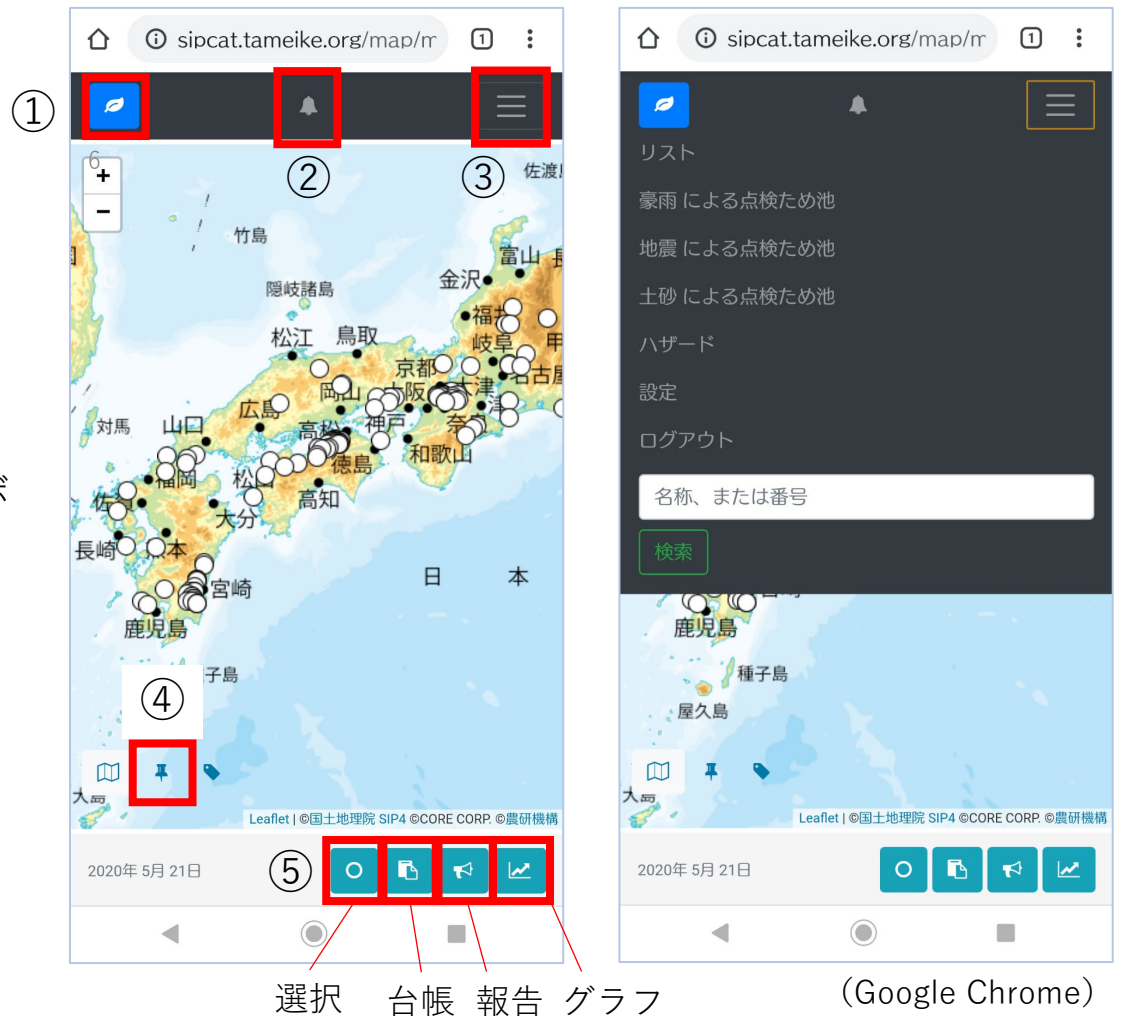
sipcat.tameike.org/map/m

1

①

②

③

6

佐渡

竹島

隠岐諸島

金沢

富山

松江

鳥取

福井

岐阜

京都

大阪

大津

名古屋

対馬

山口

広島

岡山

神戸

奈良

高松

和歌山

福岡

徳島

松山

高知

佐賀

大分

長崎

熊本

宮崎

日本

鹿児島

種子島

④

Leaflet | ©国土地理院 SIP4 ©CORE CORP. ©農研機構

2020年 5月 21日

⑤

選択 台帳 報告 グラフ

sipcat.tameike.org/map/m

1

リスト

豪雨 による点検ため池

地震 による点検ため池

土砂 による点検ため池

ハザード

設定

ログアウト

名称、または番号

検索

鹿児島

種子島

屋久島

Leaflet | ©国土地理院 SIP4 ©CORE CORP. ©農研機構

2020年 5月 21日

(Google Chrome)